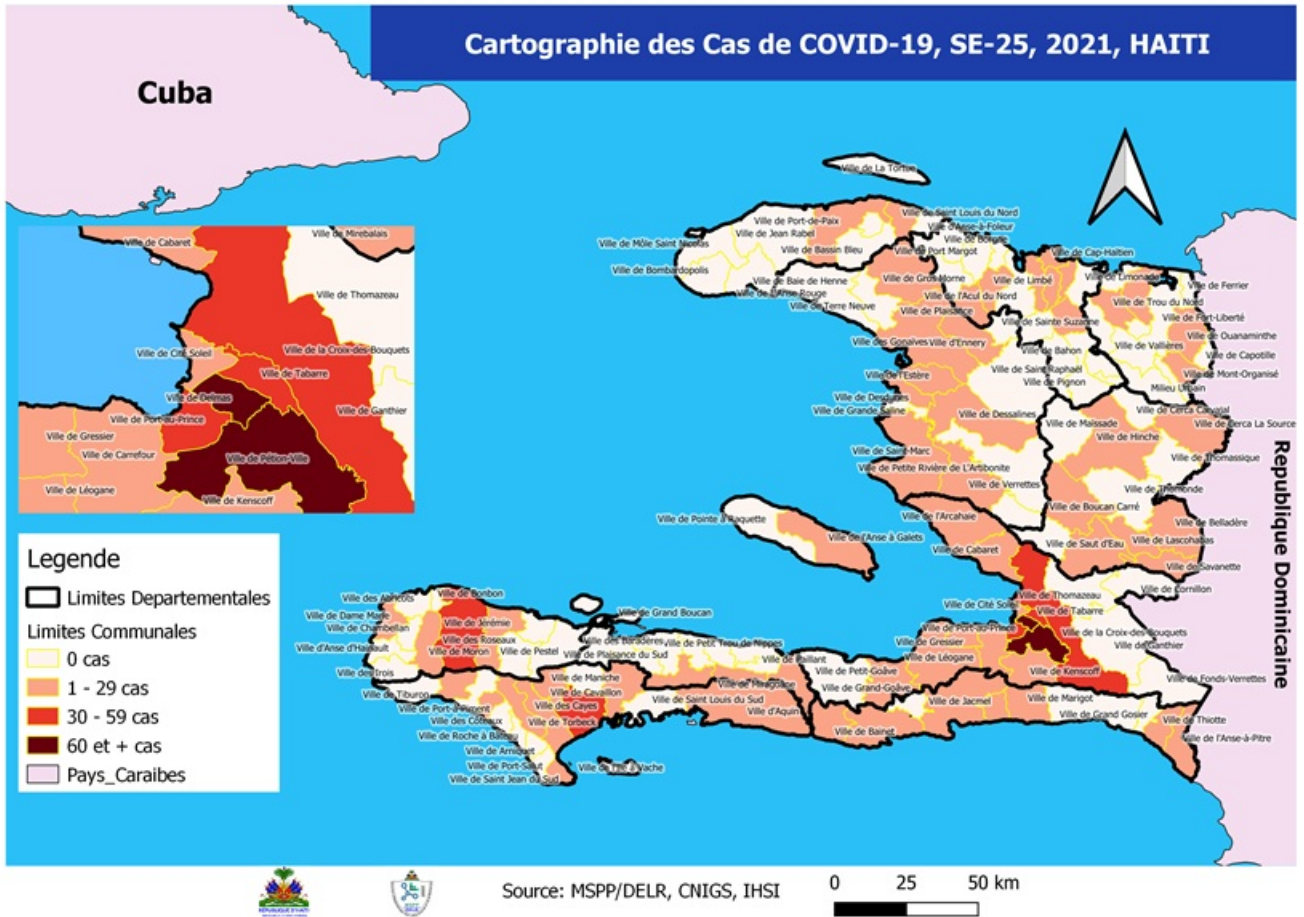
Cartographie des Cas de COVID-19, SE-25, 2021, HAITI

Cuba

Ville de Cabaret
Ville de Mirebalais
Ville de Thomazeau
Ville de Cité Soleil
Ville de la Croix-des-Bouquets
Ville de Tabarre
Ville de Delmas
Ville de Port-au-Prince
Ville de Ganthier
Ville de Gressier
Ville de Carrefour
Ville de Pétion-Ville
Ville de Léogane
Ville de Kenscoff

Ville de La Tortue
Ville de Port-de-Paix
Ville de Saint Louis du Nord
Ville de Jean Rabel
Ville d'Anse-à-Foleur
Ville de Môle Saint Nicolas
Ville de Bassin Bleu
Ville de Borgne
Ville de Port Margot
Ville de Cap-Haïtien
Ville de Bombardopolis
Ville de Limonade
Ville de Baie de Henne
Ville de Gros Morne
Ville de Limbé
Ville de Ferrier
Ville de l'Anse Rouge
Ville de l'Acul du Nord
Ville de Trou du Nord
Ville de Terre Neuve
Ville de Plaisance
Ville de Fort-Liberté
Ville de Sainte Suzanne
Ville de Ouanaminthe
Ville des Gonaïves
Ville d'Ennery
Ville de Vallières
Ville de Capotille
Ville de Bahon
Ville de Saint Raphaël
Ville de Mont-Organisé
Ville de l'Estère
Ville de Pignon
Milieu Urbain
Ville de Desdunes
Ville de Dessalines
Ville de Cerca Carvajal
Ville de Grande Saline
Ville de Maïssade
Ville de Cerca La Source
Ville de Hinche
Ville de Saint-Marc
Ville de Thomassique
Ville de Petite Rivière de L'Artibonite
Ville de Verrettes
Ville de Thomonde
Ville de Boucan Carré
Ville de Pointe à Raquette
Ville de l'Arcahaie
Ville de Belladère
Ville de l'Anse à Galets
Ville de Lascahobas
Ville de Saut d'Eau
Ville de Cabaret
Ville de Savanette
Ville de Cornillon
Ville de Thomazeau
Ville de Cité Soleil
Ville de Tabarre
Ville de Port-au-Prince
Ville de la Croix-des-Bouquets
Ville de Ganthier
Ville de Gressier
Ville de Léogane
Ville de Kenscoff
Ville de Fonds-Verrettes
Ville de Petit-Goâve
Ville de Grand-Goâve
Ville de Marigot
Ville de Jacmel
Ville de Grand Gosier
Ville de Thiotte
Ville de Bainet
Ville de l'Anse-à-Pitre
Ville des Abricots
Ville de Bonbon
Ville de Dame Marie
Ville de Jérémie
Ville de Grand Boucan
Ville de Chambellan
Ville des Roseaux
Ville des Baradères
Ville d'Anse d'Hainault
Ville de Moron
Ville de Pestel
Ville de Petit Trou de Nippes
Ville de Plaisance du Sud
Ville des Irois
Ville de Paillant
Ville de Maniche
Ville de Miragoâne
Ville de Tiburon
Ville de Cavaillon
Ville de Saint Louis du Sud
Ville de Port-à-Piment
Ville des Cayes
Ville d'Aquin
Ville des Coteaux
Ville de Torbeck
Ville de Roche à Bateau
Ville de Arniquet
Ville de Port-Salut
Ville de l'Ile à Vache
Ville de Saint Jean du Sud

Republique Dominicaine

Legende
Limites Departementales
Limites Communales
0 cas
1 - 29 cas
30 - 59 cas
60 et + cas
Pays_Caraibes

Source: MSPP/DELR, CNIGS, IHSI
0 25 50 km